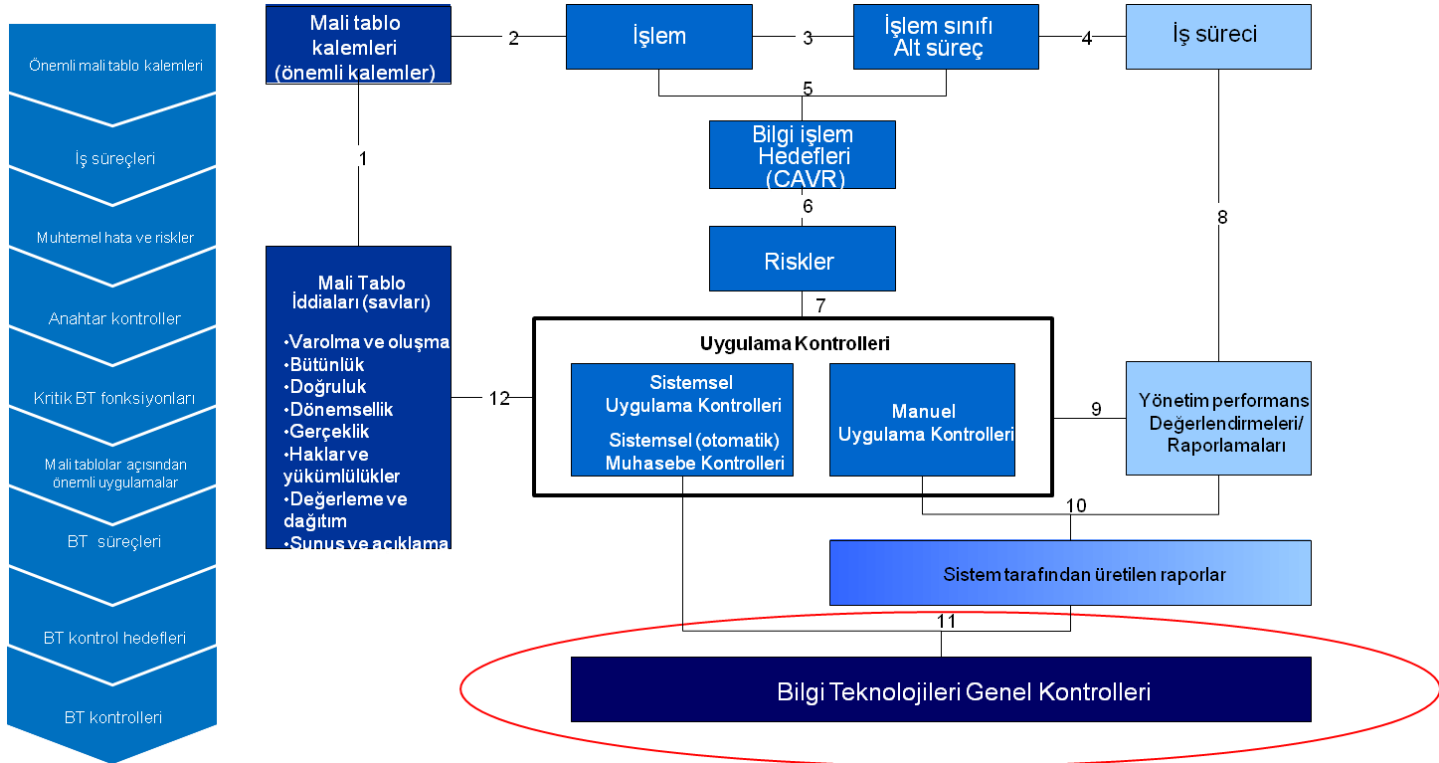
Önemli mali tablo kalemleri

İş süreçleri

Muhtemel hata ve riskler

Anahtar kontroller

Kritik BT fonksiyonları

Mali tablolar açısından önemli uygulamalar

BT süreçleri

BT kontrol hedefleri

BT kontrolleri

Mali tablo kalemleri (önemli kalemler)

2

İşlem

3

İşlem sınıfı Alt süreç

4

İş süreci

5

Bilgi işlem Hedefleri (CAVR)

1

6

8

Riskler

Mali Tablo İddiaları (savları)

•Varolma ve oluşma
•Bütünlük
•Doğruluk
•Dönemsellik
•Gerçeklik
•Haklar ve yükümlülükler
•Değerleme ve dağıtım
•Sunuş ve açıklama

7

Uygulama Kontrolleri

12

Sistemsel Uygulama Kontrolleri

Sistemsel (otomatik) Muhasebe Kontrolleri

Manuel Uygulama Kontrolleri

9

Yönetim performans Değerlendirmeleri/ Raporlamaları

10

Sistem tarafından üretilen raporlar

11

Bilgi Teknolojileri Genel Kontrolleri